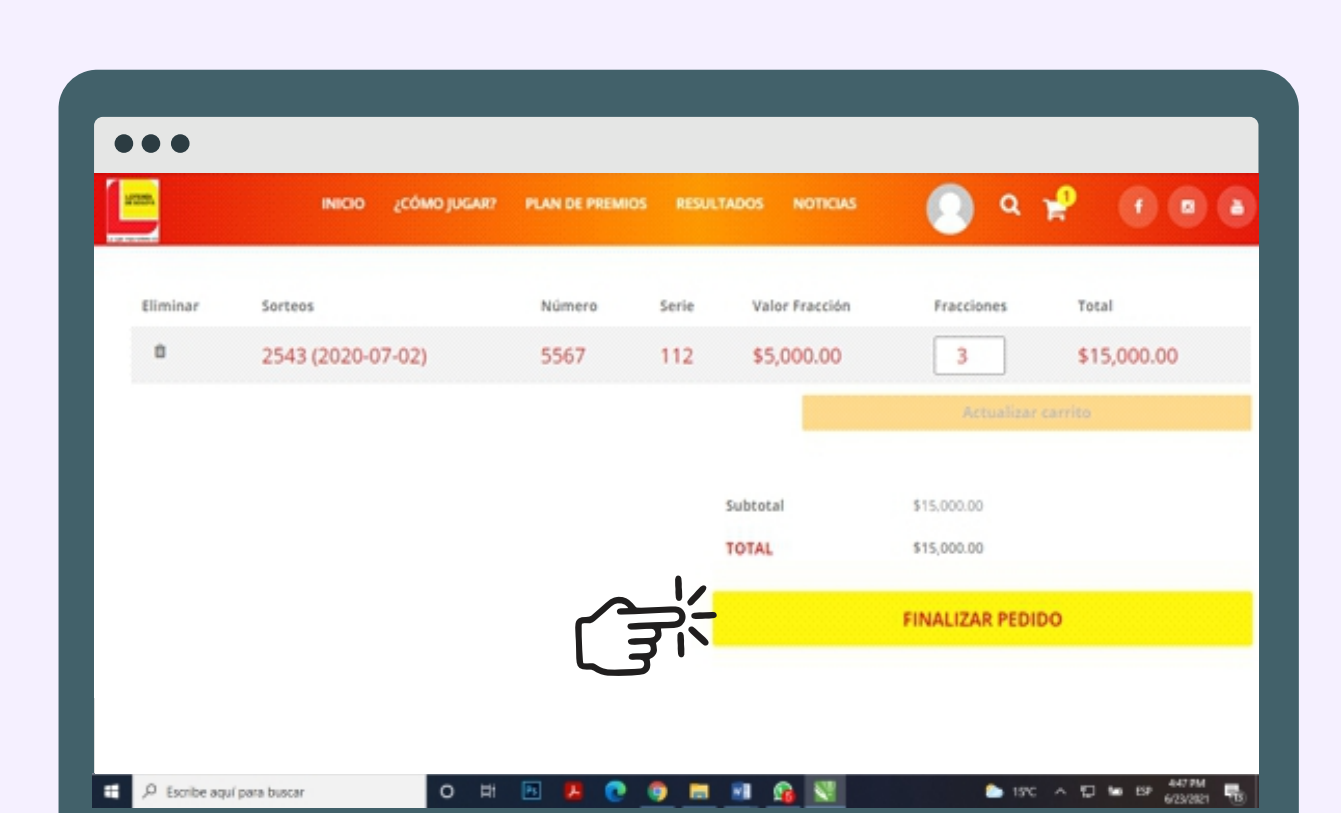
INICIO ¿CÓMO JUGAR? PLAN DE PREMIOS RESULTADOS NOTICIAS

1

| Eliminar | Sorteos | Número | Serie | Valor Fracción | Fracciones | Total |
|---|---|---|---|---|---|---|
| | 2543 (2020-07-02) | 5567 | 112 | $5,000.00 | 3 | $15,000.00 |

Actualizar carrito

Subtotal $15,000.00

TOTAL $15,000.00

FINALIZAR PEDIDO

Escribe aquí para buscar

15°C ESP 4:47 PM 6/23/2021